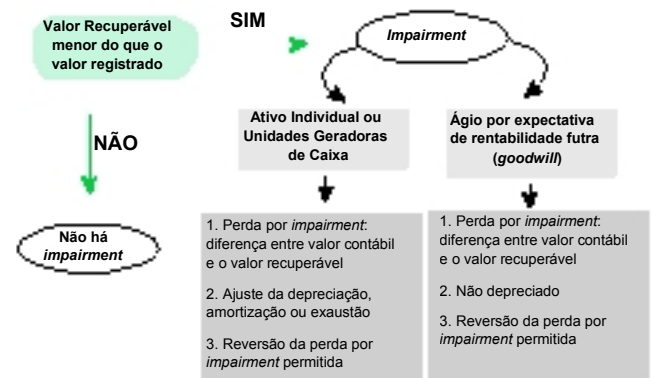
Valor Recuperável menor do que o valor registrado

SIM

*Impairment*

NÃO

Não há *impairment*

Ativo Individual ou Unidades Geradoras de Caixa

Ágio por expectativa de rentabilidade futra (*goodwill*)

1. Perda por *impairment*: diferença entre valor contábil e o valor recuperável

2. Ajuste da depreciação, amortização ou exaustão

3. Reversão da perda por *impairment* permitida

1. Perda por *impairment*: diferença entre valor contábil e o valor recuperável

2. Não depreciado

3. Reversão da perda por *impairment* permitida